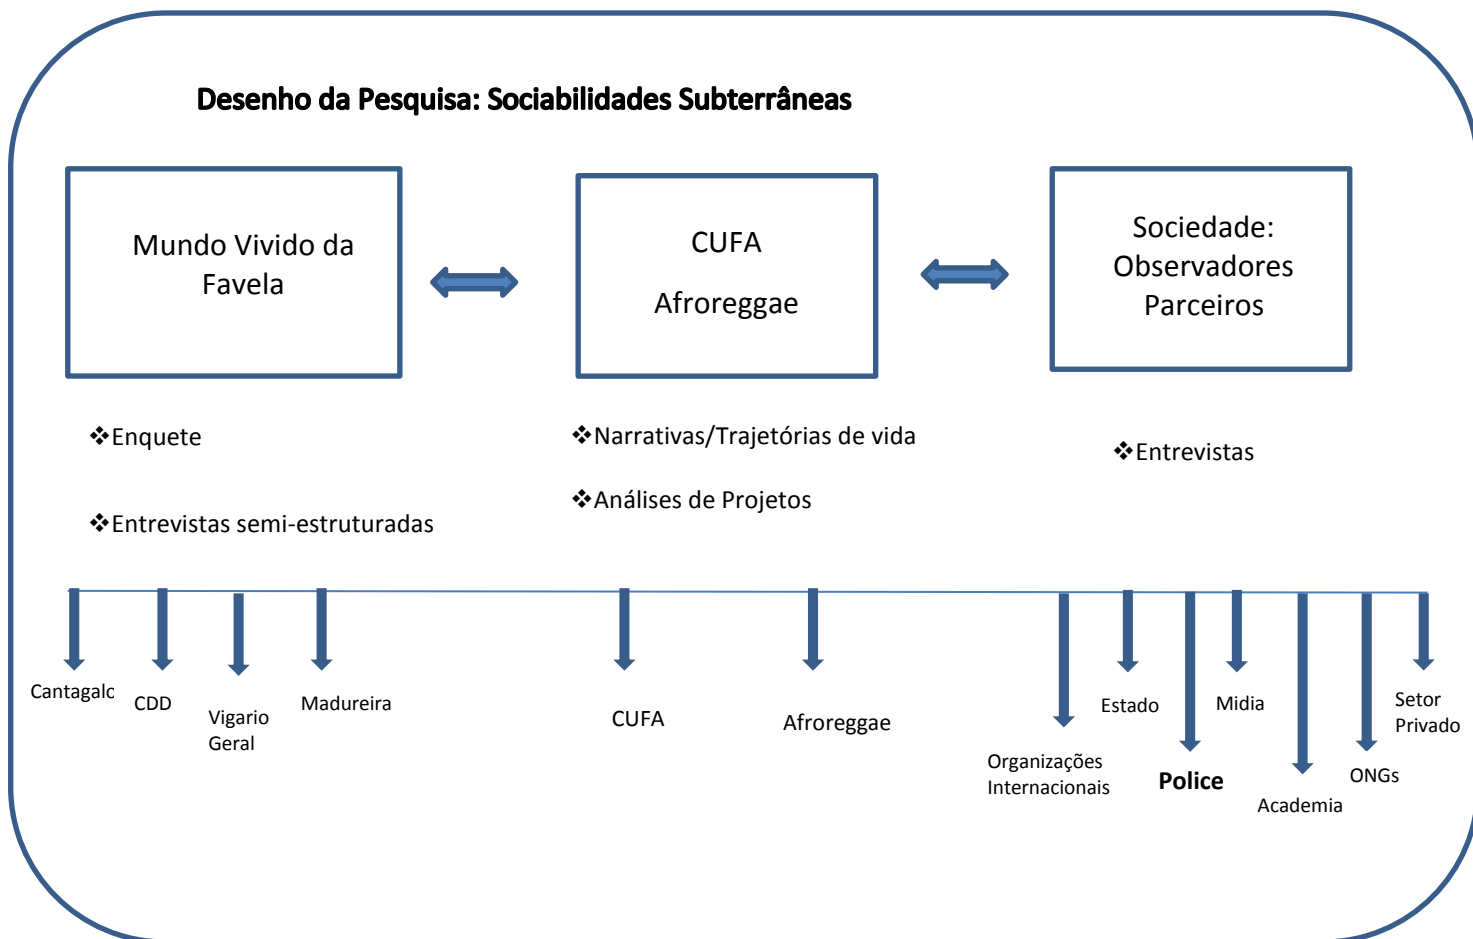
Desenho da Pesquisa: Sociabilidades Subterrâneas

Mundo Vivido da Favela

CUFA

Afroreggae

Sociedade: Observadores Parceiros

❖Enquete

❖Entrevistas semi-estruturadas

❖Narrativas/Trajetórias de vida

❖Análises de Projetos

❖Entrevistas

Cantagalc

CDD

Vigario Geral

Madureira

CUFA

Afroreggae

Organizações Internacionais

Estado

Police

Midia

Academia

ONGs

Setor Privado